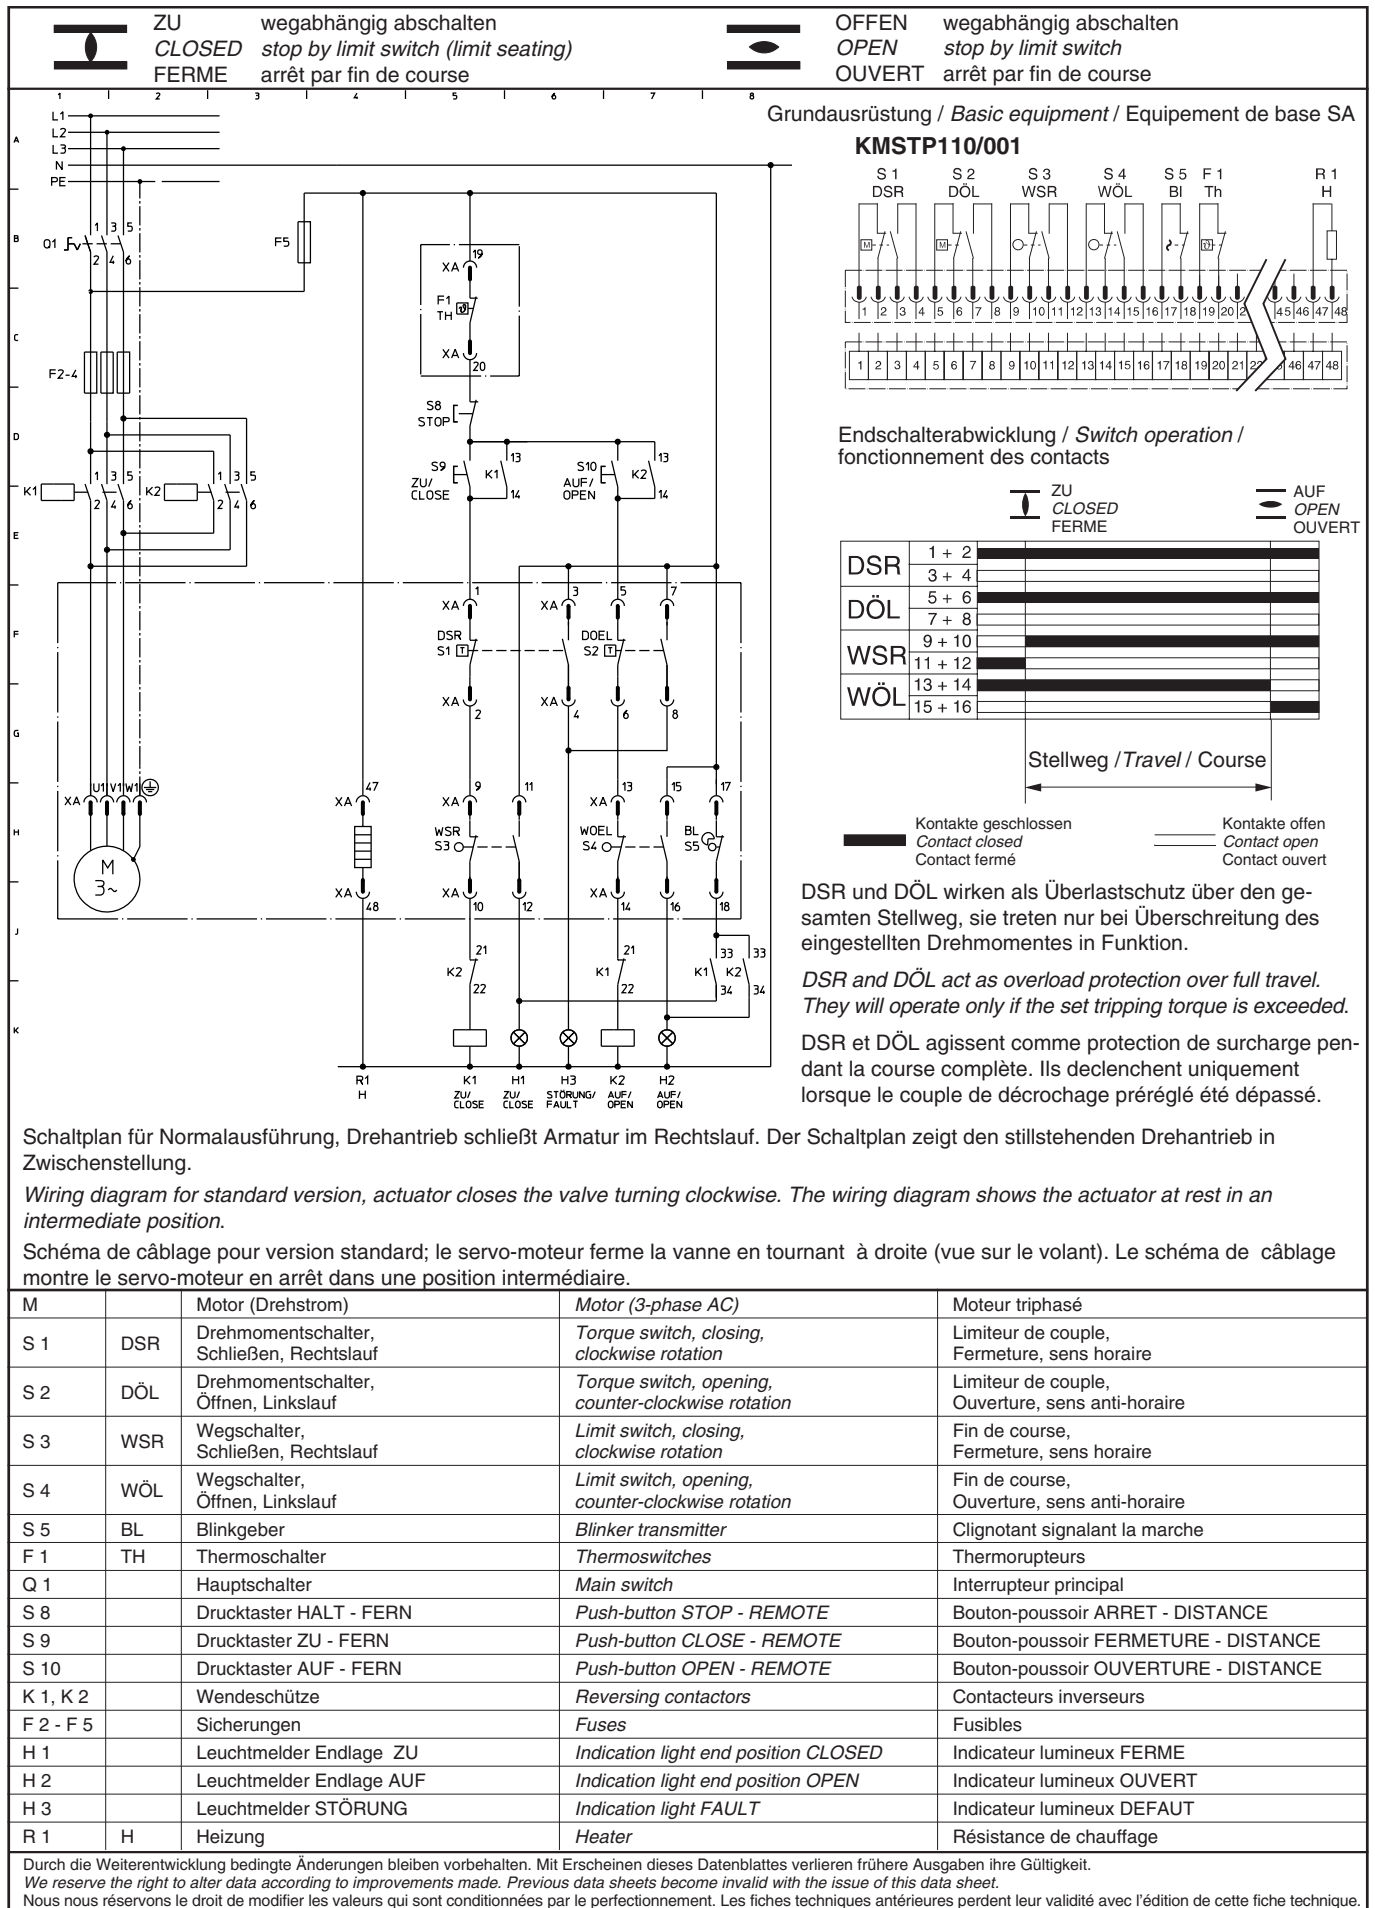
ZU wegabhängig abschalten
CLOSED stop by limit switch (limit seating)
FERME arrêt par fin de course

OFFEN wegabhängig abschalten
OPEN stop by limit switch
OUVERT arrêt par fin de course

1 2 3 4 5 6 7 8

A B C D E F G H J K

L1 L2 L3 N PE

Q1 1 3 5 2 4 6

F5

F2-4

K1 1 3 5 2 4 6 K2 1 3 5 2 4 6

XA 19 F1 TH XA 20

S8 STOP

S9 ZU/ CLOSE K1 13 14

S10 AUF/ OPEN K2 13 14

XA 1 XA 3 5 7

DSR S1 DOEL S2

XA 2 XA 4 6 8

XA U1 V1 W1

M 3~

XA 47 XA 48

XA 9 11 XA 13 15 17

WSR S3 WOEL S4 BL S5

XA 10 12 XA 14 16 18

K2 21 22 K1 21 22 K1 33 34 K2 33 34

R1 H K1 ZU/ CLOSE H1 ZU/ CLOSE H3 STÖRUNG/ FAULT K2 AUF/ OPEN H2 AUF/ OPEN

Grundausrüstung / Basic equipment / Equipement de base SA

KMSTP110/001

S 1 DSR S 2 DÖL S 3 WSR S 4 WÖL S 5 Bl F 1 Th R 1 H

1 2 3 4 5 6 7 8 9 10 11 12 13 14 15 16 17 18 19 20 2 45 46 47 48

1 2 3 4 5 6 7 8 9 10 11 12 13 14 15 16 17 18 19 20 21 22 46 47 48

Endschalterabwicklung / Switch operation / fonctionnement des contacts

ZU CLOSED FERME

AUF OPEN OUVERT

| DSR | 1 + 2 |
|---|---|
| | 3 + 4 |
| DÖL | 5 + 6 |
| | 7 + 8 |
| WSR | 9 + 10 |
| | 11 + 12 |
| WÖL | 13 + 14 |
| | 15 + 16 |

Stellweg / Travel / Course

Kontakte geschlossen
Contact closed
Contact fermé

Kontakte offen
Contact open
Contact ouvert

DSR und DÖL wirken als Überlastschutz über den gesamten Stellweg, sie treten nur bei Überschreitung des eingestellten Drehmomentes in Funktion.

DSR and DÖL act as overload protection over full travel. They will operate only if the set tripping torque is exceeded.

DSR et DÖL agissent comme protection de surcharge pendant la course complète. Ils declenchent uniquement lorsque le couple de décrochage préréglé été dépassé.

Schaltplan für Normalausführung, Drehantrieb schließt Armatur im Rechtslauf. Der Schaltplan zeigt den stillstehenden Drehantrieb in Zwischenstellung.

Wiring diagram for standard version, actuator closes the valve turning clockwise. The wiring diagram shows the actuator at rest in an intermediate position.

Schéma de câblage pour version standard; le servo-moteur ferme la vanne en tournant à droite (vue sur le volant). Le schéma de câblage montre le servo-moteur en arrêt dans une position intermédiaire.

| M | | Motor (Drehstrom) | Motor (3-phase AC) | Moteur triphasé |
|---|---|---|---|---|
| S 1 | DSR | Drehmomentschalter, Schließen, Rechtslauf | Torque switch, closing, clockwise rotation | Limiteur de couple, Fermeture, sens horaire |
| S 2 | DÖL | Drehmomentschalter, Öffnen, Linkslauf | Torque switch, opening, counter-clockwise rotation | Limiteur de couple, Ouverture, sens anti-horaire |
| S 3 | WSR | Wegschalter, Schließen, Rechtslauf | Limit switch, closing, clockwise rotation | Fin de course, Fermeture, sens horaire |
| S 4 | WÖL | Wegschalter, Öffnen, Linkslauf | Limit switch, opening, counter-clockwise rotation | Fin de course, Ouverture, sens anti-horaire |
| S 5 | BL | Blinkgeber | Blinker transmitter | Clignotant signalant la marche |
| F 1 | TH | Thermoschalter | Thermoswitches | Thermorupteurs |
| Q 1 | | Hauptschalter | Main switch | Interrupteur principal |
| S 8 | | Drucktaster HALT - FERN | Push-button STOP - REMOTE | Bouton-poussoir ARRET - DISTANCE |
| S 9 | | Drucktaster ZU - FERN | Push-button CLOSE - REMOTE | Bouton-poussoir FERMETURE - DISTANCE |
| S 10 | | Drucktaster AUF - FERN | Push-button OPEN - REMOTE | Bouton-poussoir OUVERTURE - DISTANCE |
| K 1, K 2 | | Wendeschütze | Reversing contactors | Contacteurs inverseurs |
| F 2 - F 5 | | Sicherungen | Fuses | Fusibles |
| H 1 | | Leuchtmelder Endlage ZU | Indication light end position CLOSED | Indicateur lumineux FERME |
| H 2 | | Leuchtmelder Endlage AUF | Indication light end position OPEN | Indicateur lumineux OUVERT |
| H 3 | | Leuchtmelder STÖRUNG | Indication light FAULT | Indicateur lumineux DEFAUT |
| R 1 | H | Heizung | Heater | Résistance de chauffage |

Durch die Weiterentwicklung bedingte Änderungen bleiben vorbehalten. Mit Erscheinen dieses Datenblattes verlieren frühere Ausgaben ihre Gültigkeit.
We reserve the right to alter data according to improvements made. Previous data sheets become invalid with the issue of this data sheet.
Nous nous réservons le droit de modifier les valeurs qui sont conditionnées par le perfectionnement. Les fiches techniques antérieures perdent leur validité avec l'édition de cette fiche technique.